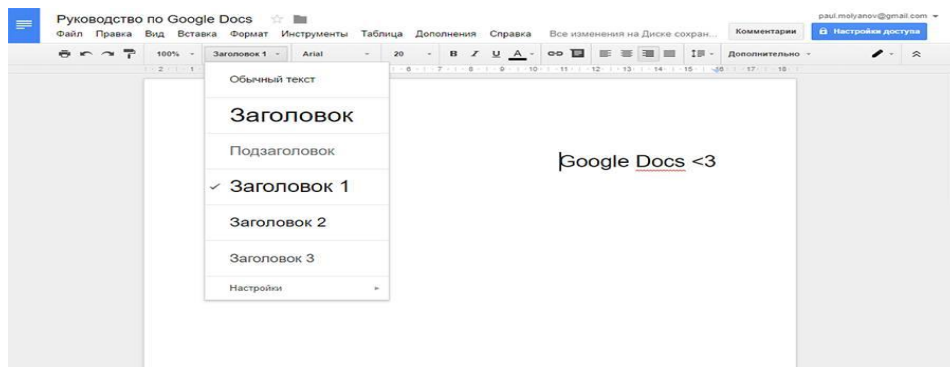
Руководство по Google Docs

Файл Правка Вид Вставка Формат Инструменты Таблица Дополнения Справка Все изменения на Диске сохран...

paul.molyanov@gmail.com

Комментарии

Настройки доступа

100% Заголовок 1 Arial 20 B I U A Дополнительно

Обычный текст

Заголовок

Подзаголовок

✓ Заголовок 1

Заголовок 2

Заголовок 3

Настройки

Google Docs <3